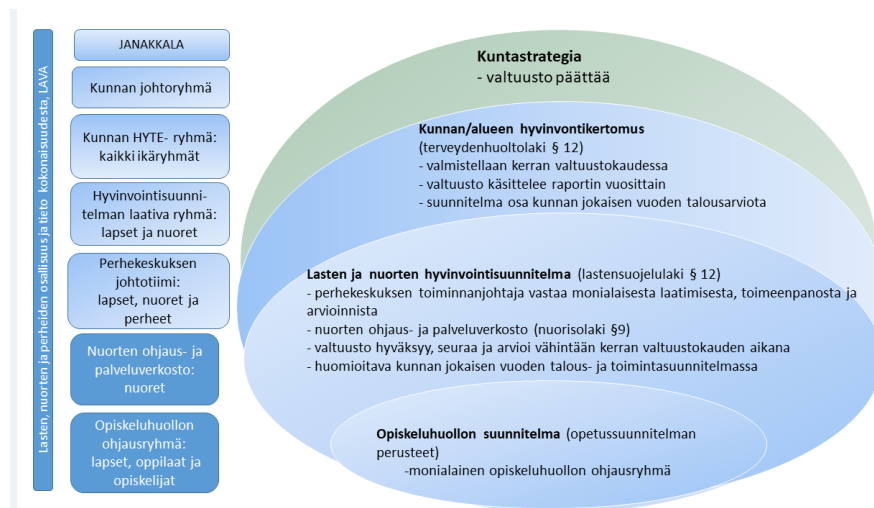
Lasten, nuorten ja perheiden osallisuus ja tieto kokonaisuudesta, LAVA

JANAKKALA

Kunnan johtoryhmä

Kunnan HYTE- ryhmä: kaikki ikäryhmät

Hyvinvointisuunnitelman laativa ryhmä: lapset ja nuoret

Perhekeskuksen johtotiimi: lapset, nuoret ja perheet

Nuorten ohjaus- ja palveluverkosto: nuoret

Opiskeluhuollon ohjausryhmä: lapset, oppilaat ja opiskelijat

Kuntastrategia
- valtuusto päättää

Kunnan/alueen hyvinvontikertomus (terveydenhuoltolaki § 12)
- valmistellaan kerran valtuustokaudessa
- valtuusto käsittelee raportin vuosittain
- suunnitelma osa kunnan jokaisen vuoden talousarviota

Lasten ja nuorten hyvinvointisuunnitelma (lastensuojelulaki § 12)
- perhekeskuksen toiminnanjohtaja vastaa monialaisesta laatimisesta, toimeenpanosta ja arvioinnista
- nuorten ohjaus- ja palveluverkosto (nuorisolaki §9)
- valtuusto hyväksyy, seuraa ja arvioi vähintään kerran valtuustokauden aikana
- huomioitava kunnan jokaisen vuoden talous- ja toimintasuunnitelmassa

Opiskeluhuollon suunnitelma (opetussuunnitelman perusteet)
-monialainen opiskeluhuollon ohjausryhmä